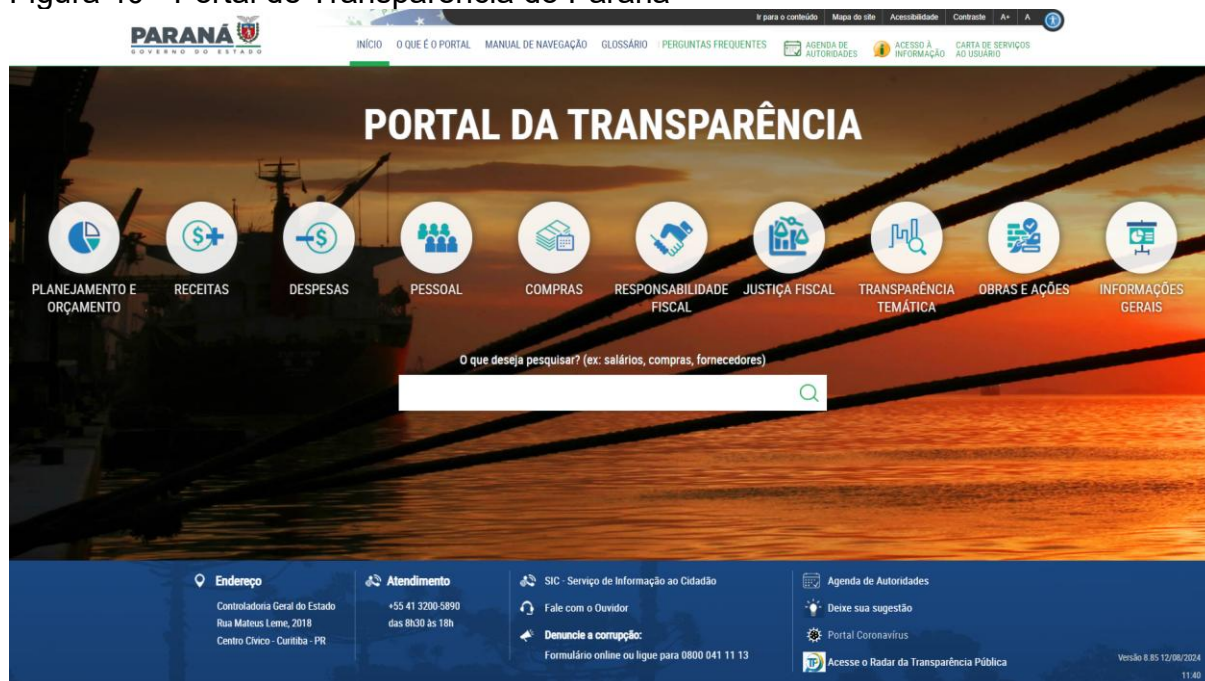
Figura 10 - Portal do Transparência do Paraná

Ir para o conteúdo | Mapa do site | Acessibilidade | Contraste | A+ | A

PARANÁ
GOVERNO DO ESTADO

INÍCIO   O QUE É O PORTAL   MANUAL DE NAVEGAÇÃO   GLOSSÁRIO   PERGUNTAS FREQUENTES   AGENDA DE AUTORIDADES   ACESSO À INFORMAÇÃO   CARTA DE SERVIÇOS AO USUÁRIO

PORTAL DA TRANSPARÊNCIA

PLANEJAMENTO E ORÇAMENTO   RECEITAS   DESPESAS   PESSOAL   COMPRAS   RESPONSABILIDADE FISCAL   JUSTIÇA FISCAL   TRANSPARÊNCIA TEMÁTICA   OBRAS E AÇÕES   INFORMAÇÕES GERAIS

O que deseja pesquisar? (ex: salários, compras, fornecedores)

Endereço
Controladoria Geral do Estado
Rua Mateus Leme, 2018
Centro Cívico - Curitiba - PR

Atendimento
+55 41 3200-5890
das 8h30 às 18h

SIC - Serviço de Informação ao Cidadão
Fale com o Ouvidor
Denuncie a corrupção:
Formulário online ou ligue para 0800 041 11 13

Agenda de Autoridades
Deixe sua sugestão
Portal Coronavírus
Acesse o Radar da Transparência Pública

Versão 8.85 12/08/2024
11:40